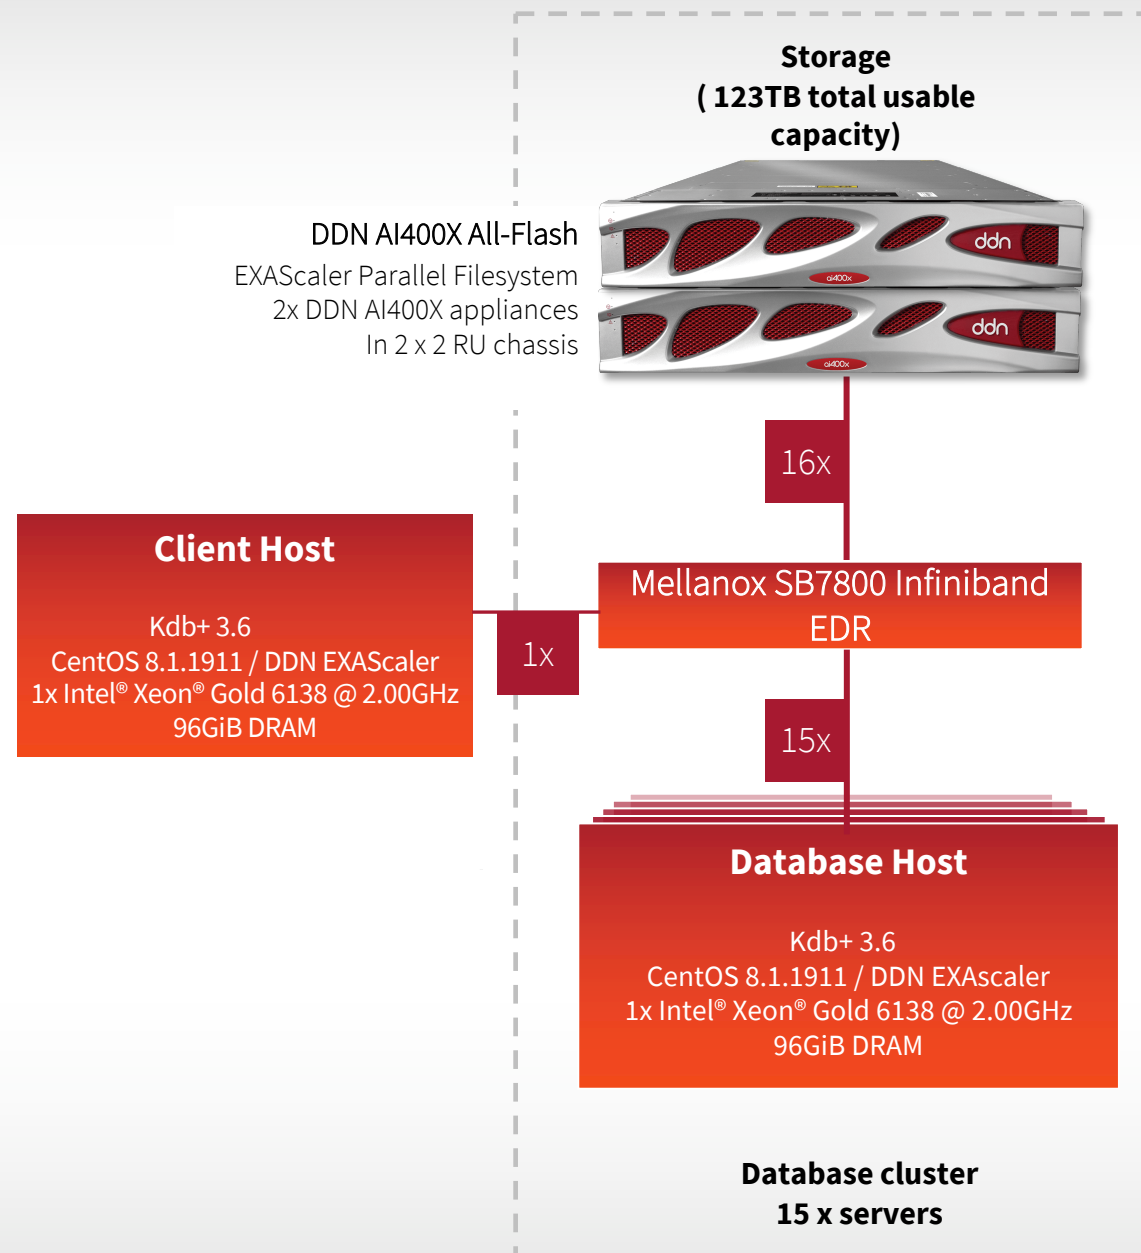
Storage
( 123TB total usable capacity)

DDN AI400X All-Flash
EXAScaler Parallel Filesystem
2x DDN AI400X appliances
In 2 x 2 RU chassis

ddn
ai400x
ddn
ai400x

16x

Client Host

Kdb+ 3.6
CentOS 8.1.1911 / DDN EXAScaler
1x Intel® Xeon® Gold 6138 @ 2.00GHz
96GiB DRAM

1x

Mellanox SB7800 Infiniband EDR

15x

Database Host

Kdb+ 3.6
CentOS 8.1.1911 / DDN EXAscaler
1x Intel® Xeon® Gold 6138 @ 2.00GHz
96GiB DRAM

Database cluster
15 x servers